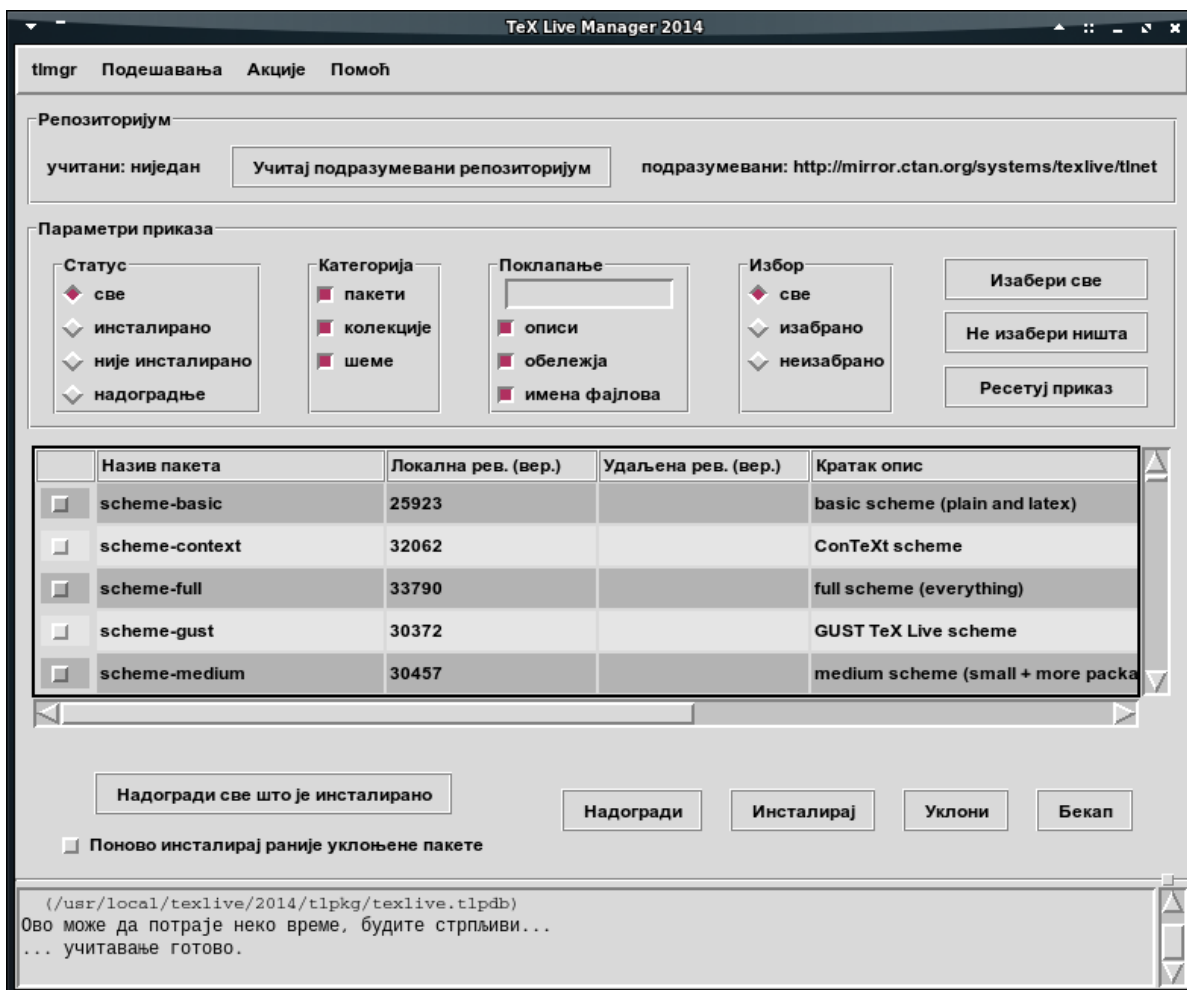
TeX Live Manager 2014

tlmgr Подешавања Акције Помоћ

Репозиторијум

учитани: ниједан

Учитај подразумевани репозиторијум

подразумевани: http://mirror.ctan.org/systems/texlive/tlnet

Параметри приказа

Статус
све
инсталирано
није инсталирано
надоградње

Категорија
пакети
колекције
шеме

Поклапање
описи
обележја
имена фајлова

Избор
све
изабрано
неизабрано

Изабери све

Не изабери ништа

Ресетуј приказ

| | Назив пакета | Локална рев. (вер.) | Удаљена рев. (вер.) | Кратак опис |
|---|---|---|---|---|
| | scheme-basic | 25923 | | basic scheme (plain and latex) |
| | scheme-context | 32062 | | ConTeXt scheme |
| | scheme-full | 33790 | | full scheme (everything) |
| | scheme-gust | 30372 | | GUST TeX Live scheme |
| | scheme-medium | 30457 | | medium scheme (small + more packa |

Надогради све што је инсталирано

Надогради

Инсталирај

Уклони

Бекап

Поново инсталирај раније уклоњене пакете

(/usr/local/texlive/2014/tlpkg/texlive.tlpdb)
Ово може да потраје неко време, будите стрпљиви...
... учитавање готово.